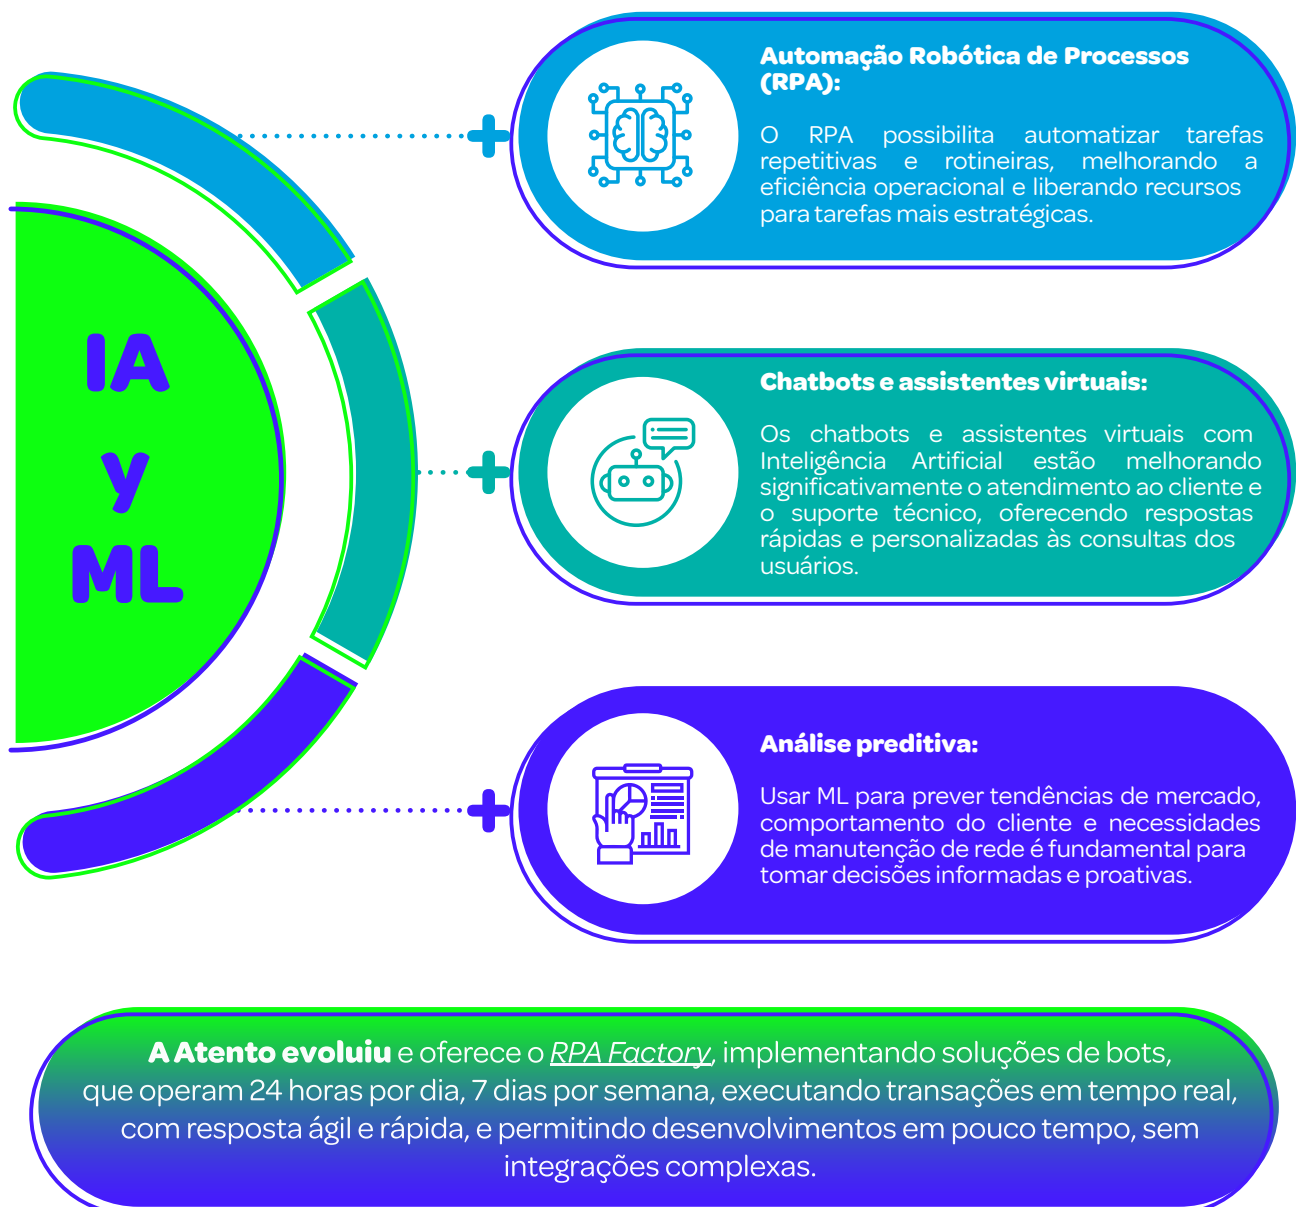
IA
y
ML

Automação Robótica de Processos (RPA):

O RPA possibilita automatizar tarefas repetitivas e rotineiras, melhorando a eficiência operacional e liberando recursos para tarefas mais estratégicas.

Chatbots e assistentes virtuais:

Os chatbots e assistentes virtuais com Inteligência Artificial estão melhorando significativamente o atendimento ao cliente e o suporte técnico, oferecendo respostas rápidas e personalizadas às consultas dos usuários.

Análise preditiva:

Usar ML para prever tendências de mercado, comportamento do cliente e necessidades de manutenção de rede é fundamental para tomar decisões informadas e proativas.

A Atento evoluiu e oferece o RPA Factory, implementando soluções de bots, que operam 24 horas por dia, 7 dias por semana, executando transações em tempo real, com resposta ágil e rápida, e permitindo desenvolvimentos em pouco tempo, sem integrações complexas.